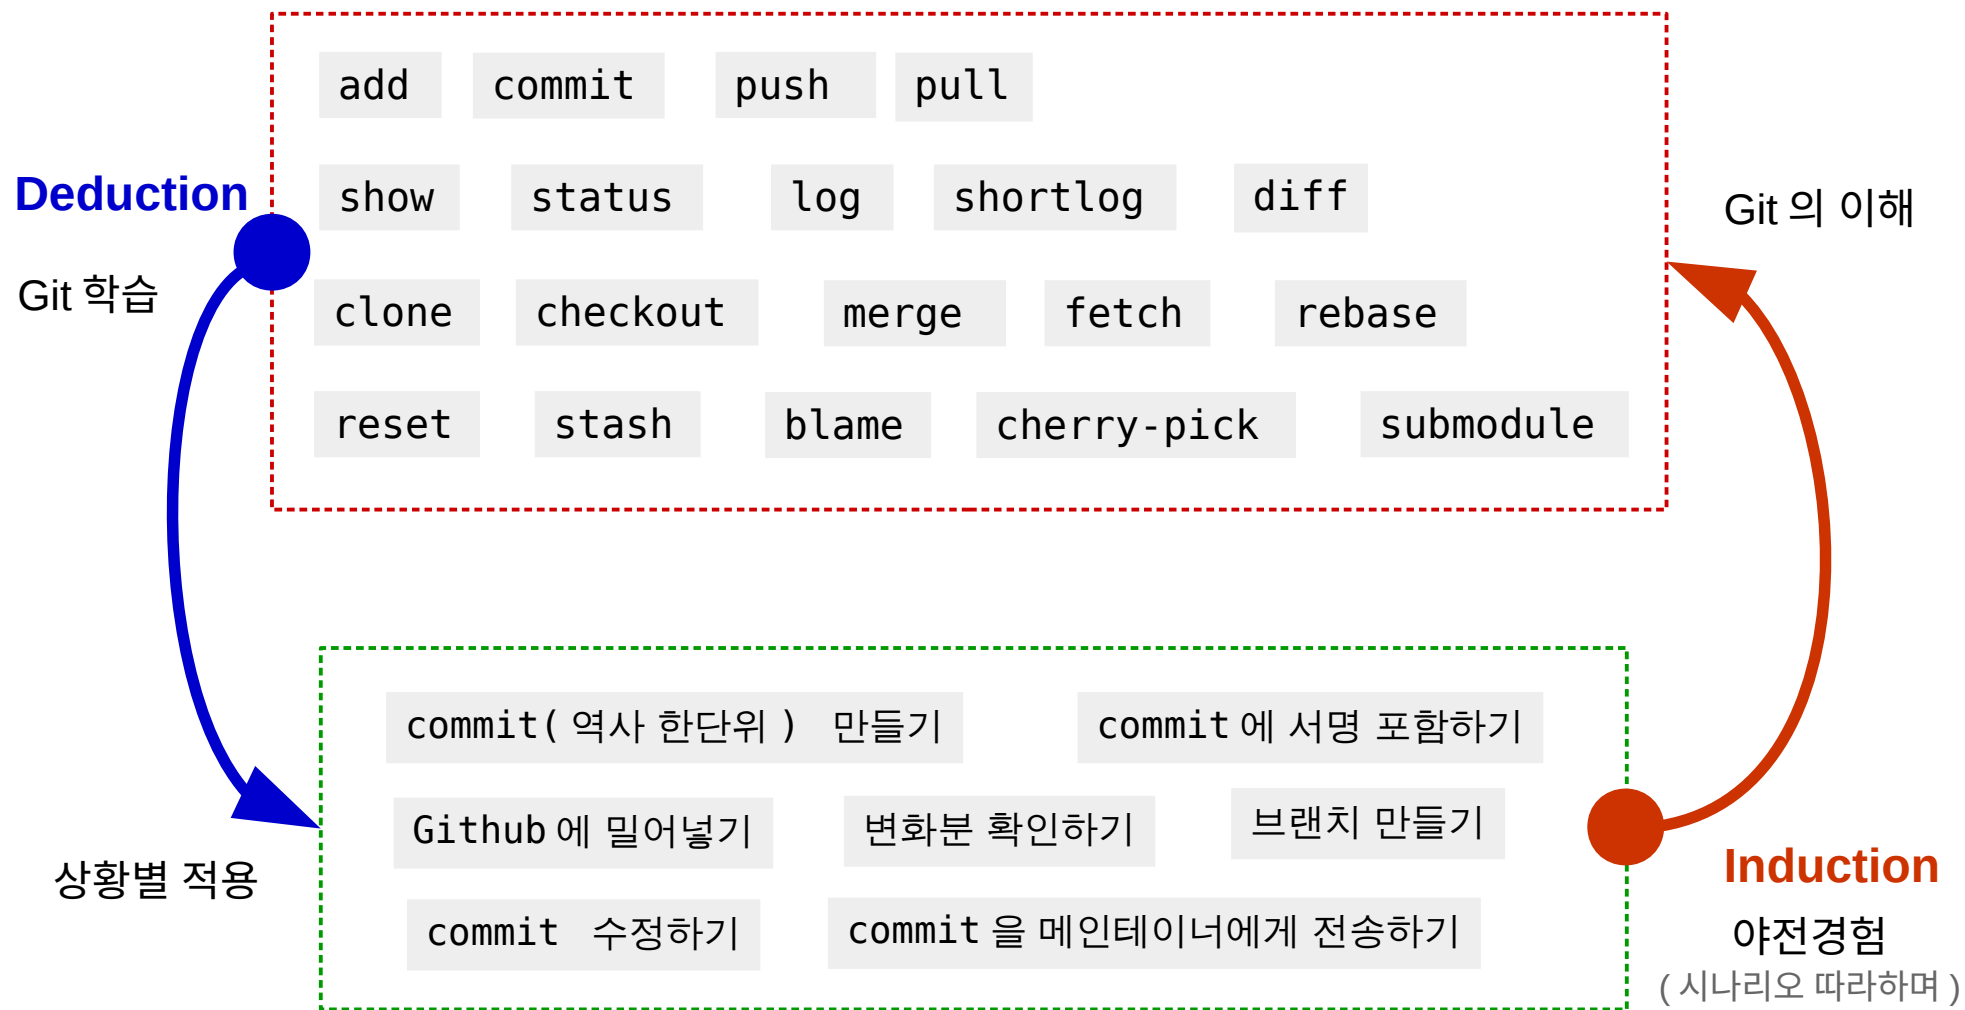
Deduction

Git 학습

add commit push pull

show status log shortlog diff

clone checkout merge fetch rebase

reset stash blame cherry-pick submodule

Git 의 이해

상황별 적용

commit( 역사 한단위 ) 만들기

commit 에 서명 포함하기

Github 에 밀어넣기

변화분 확인하기

브랜치 만들기

commit 수정하기

commit 을 메인테이너에게 전송하기

Induction

야전경험

( 시나리오 따라하며 )